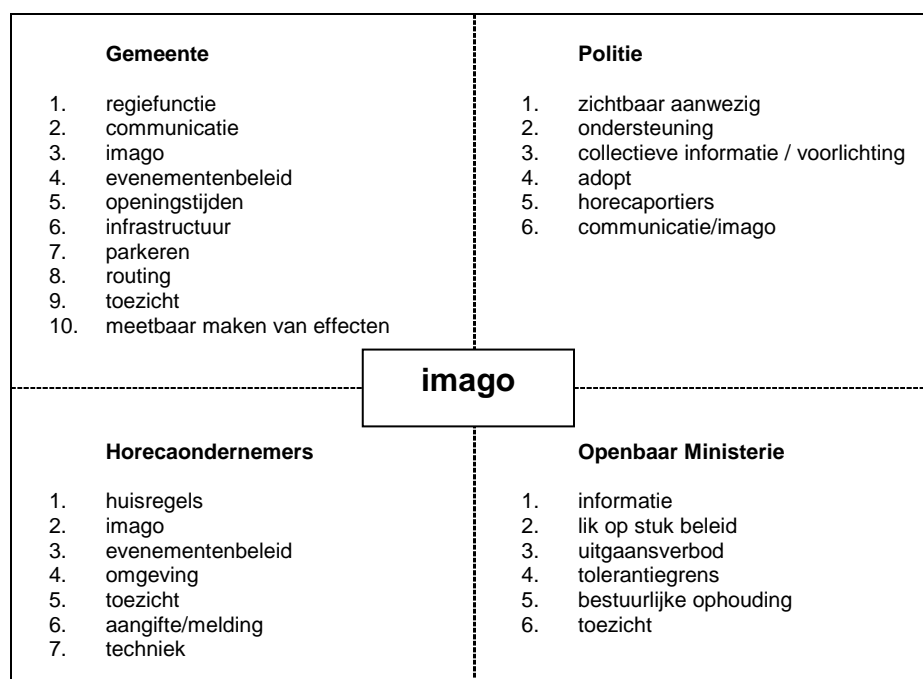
**Gemeente**

1. regiefunctie
2. communicatie
3. imago
4. evenementenbeleid
5. openingstijden
6. infrastructuur
7. parkeren
8. routing
9. toezicht
10. meetbaar maken van effecten

**Politie**

1. zichtbaar aanwezig
2. ondersteuning
3. collectieve informatie / voorlichting
4. adopt
5. horecaportiers
6. communicatie/imago

**imago**

**Horecaondernemers**

1. huisregels
2. imago
3. evenementenbeleid
4. omgeving
5. toezicht
6. aangifte/melding
7. techniek

**Openbaar Ministerie**

1. informatie
2. lik op stuk beleid
3. uitgaansverbod
4. tolerantiegrens
5. bestuurlijke ophouding
6. toezicht